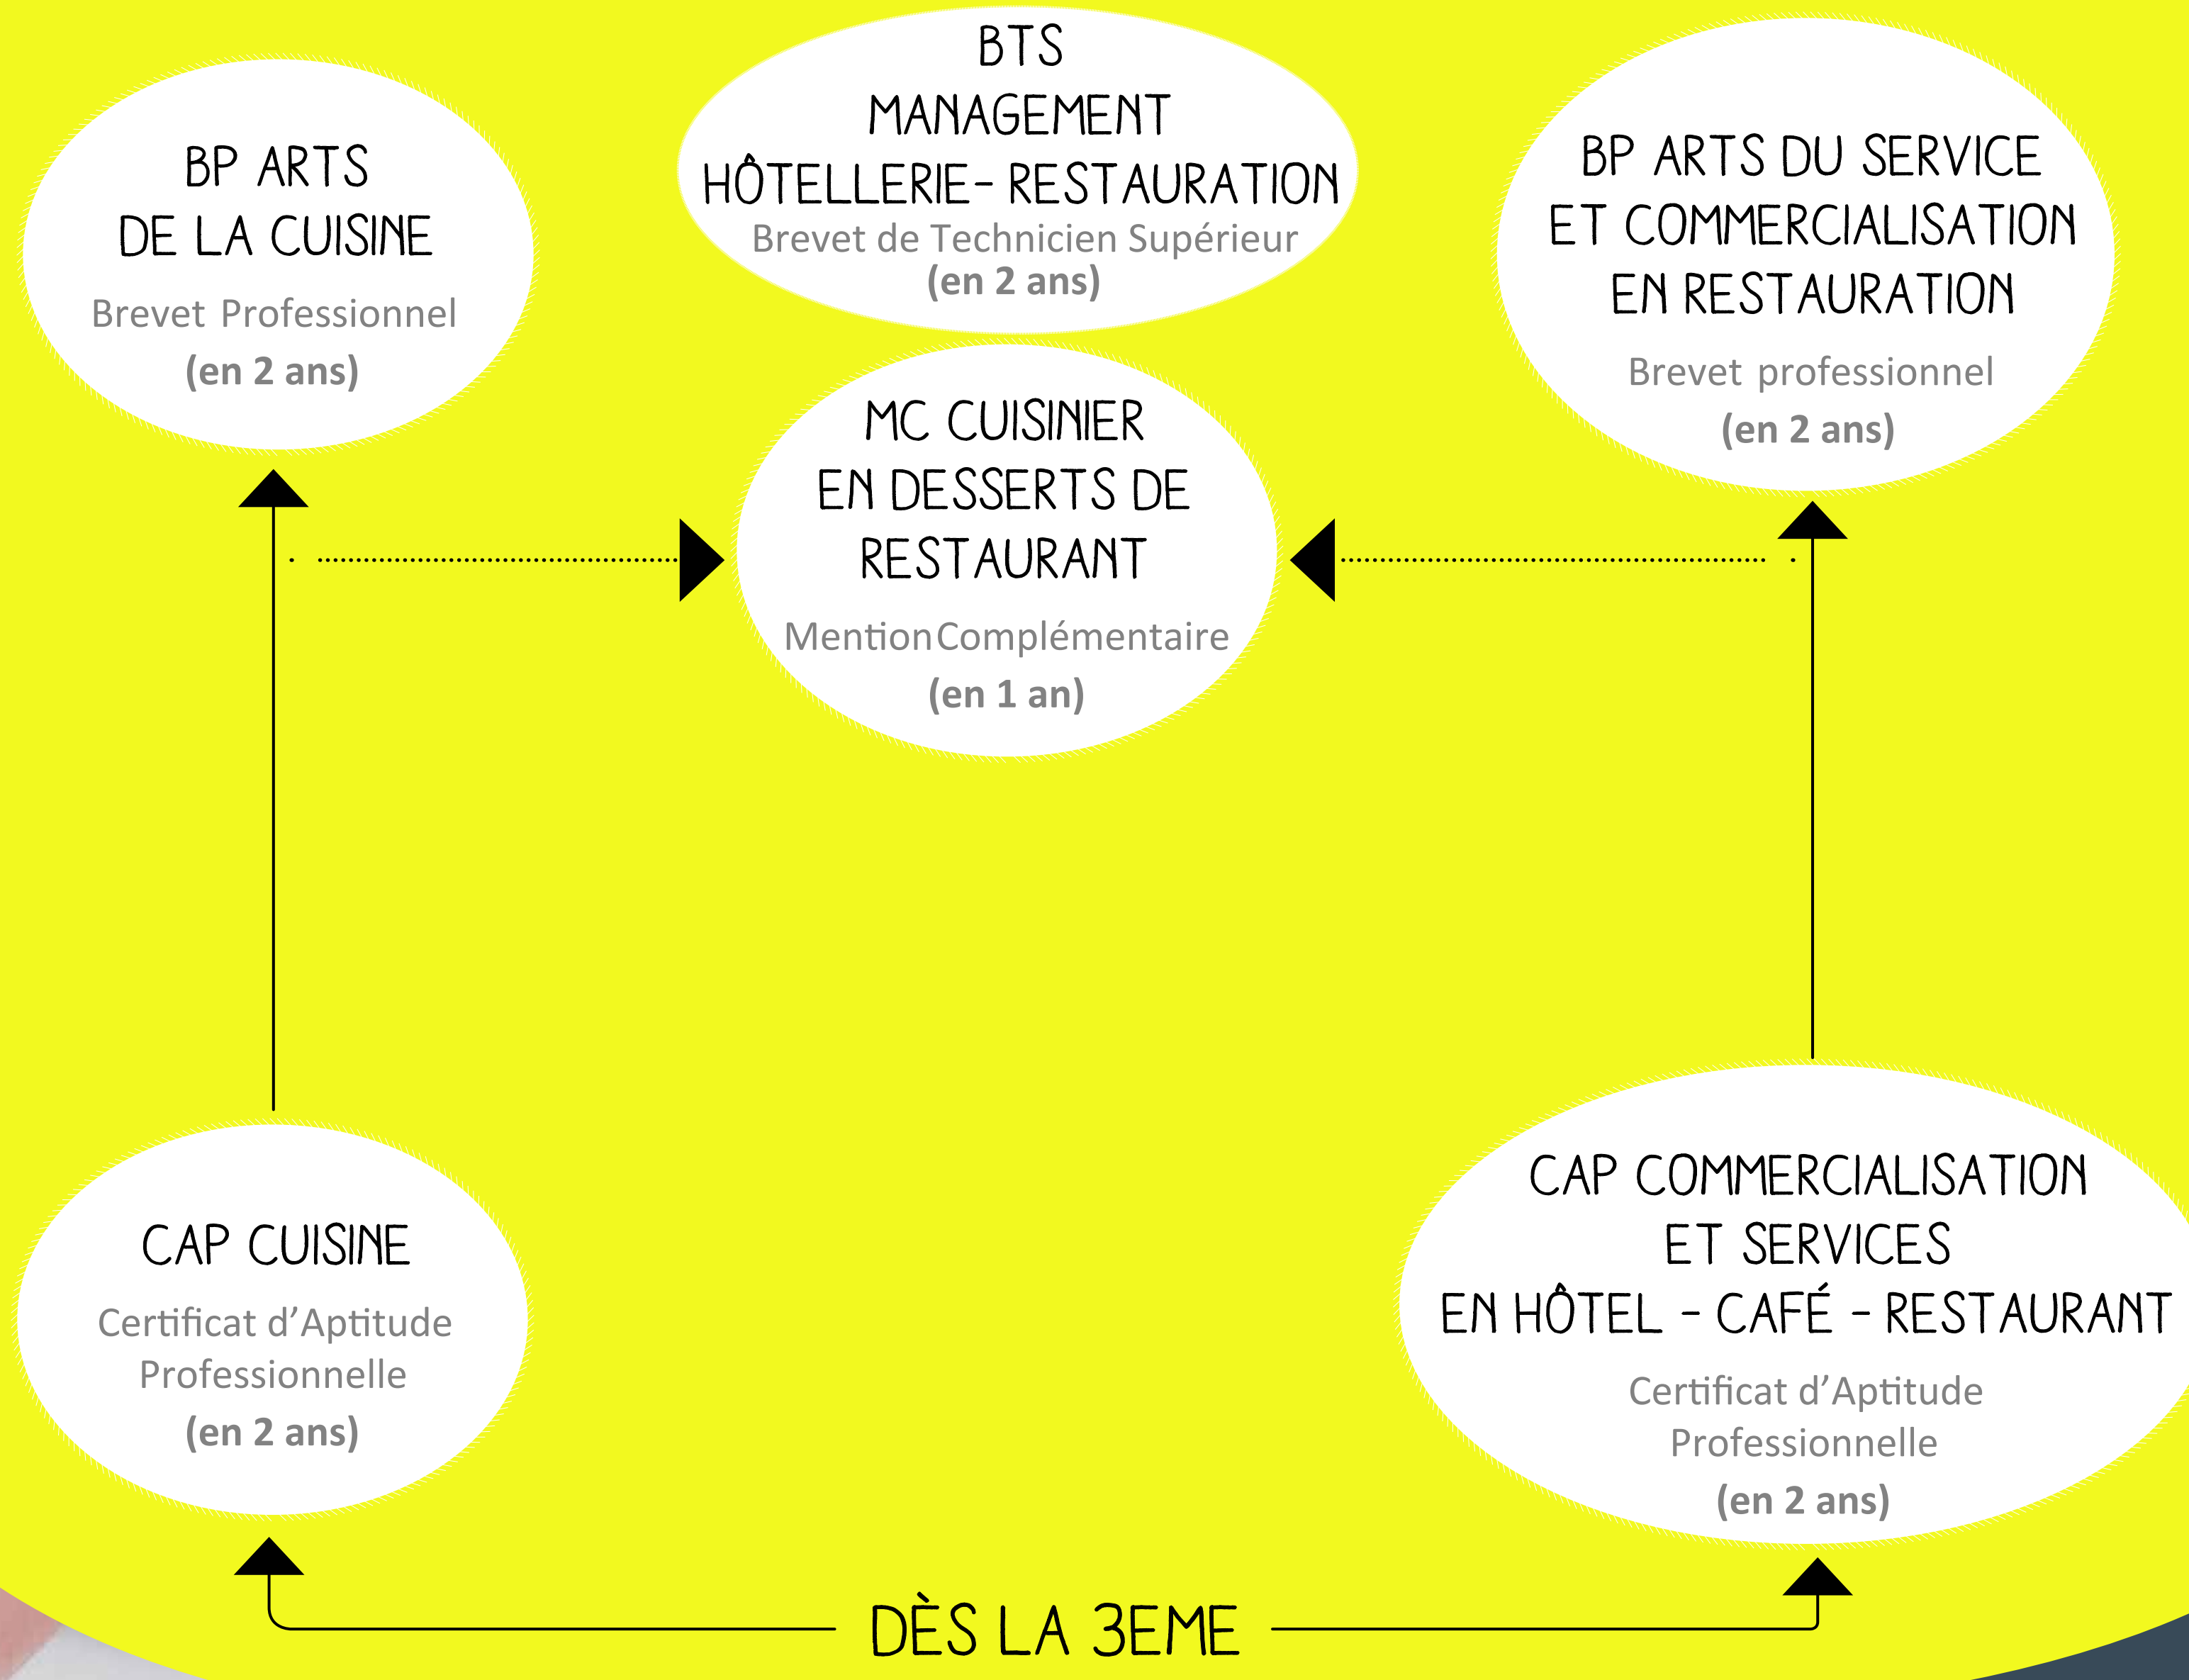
BTS
MANAGEMENT
HÔTELLERIE- RESTAURATION
Brevet de Technicien Supérieur
(en 2 ans)

BP ARTS
DE LA CUISINE
Brevet Professionnel
(en 2 ans)

BP ARTS DU SERVICE
ET COMMERCIALISATION
EN RESTAURATION
Brevet professionnel
(en 2 ans)

MC CUISINIER
EN DESSERTS DE
RESTAURANT
Mention Complémentaire
(en 1 an)

CAP CUISINE
Certificat d'Aptitude
Professionnelle
(en 2 ans)

CAP COMMERCIALISATION
ET SERVICES
EN HÔTEL - CAFÉ - RESTAURANT
Certificat d'Aptitude
Professionnelle
(en 2 ans)

DÈS LA 3EME